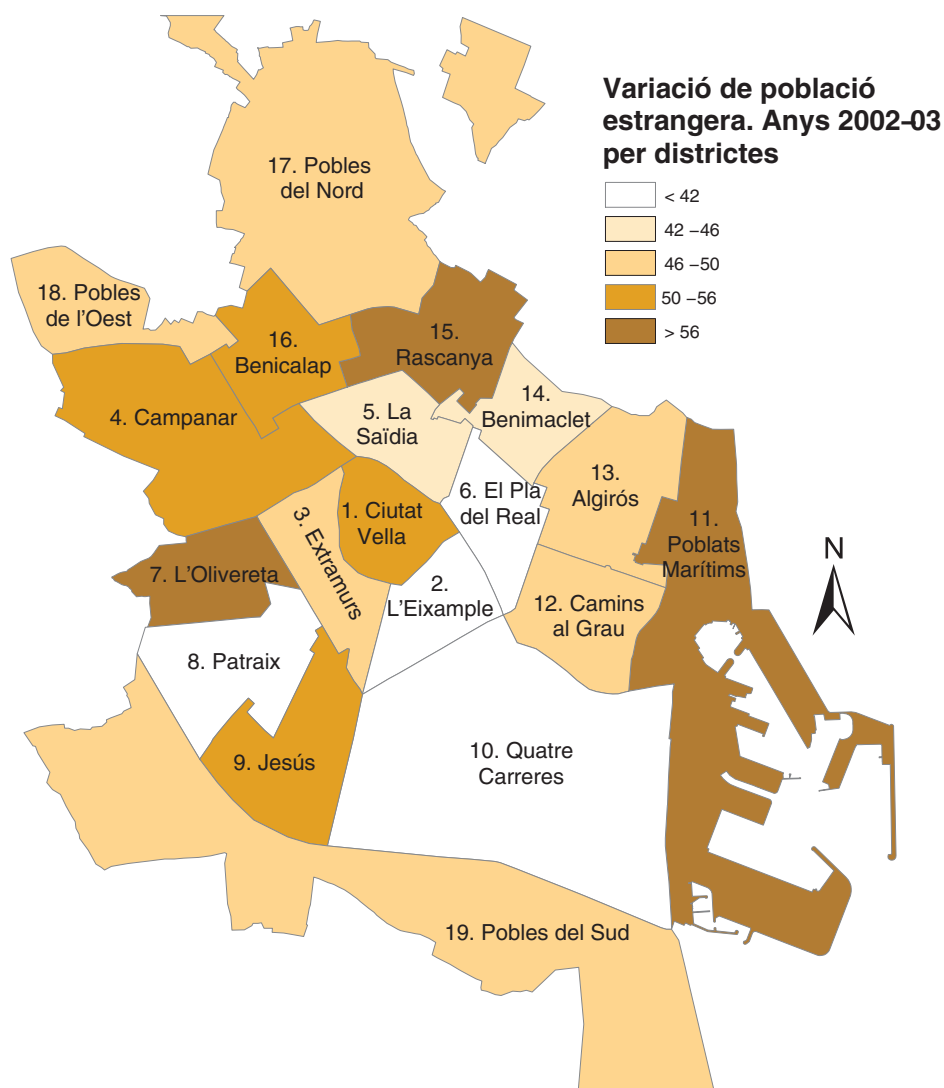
Variació de població estrangera. Anys 2002-03 per districtes

< 42
42 –46
46 –50
50 –56
> 56

17. Pobles del Nord
18. Pobles de l'Oest
16. Benicalap
15. Rascanya
14. Benimaclet
5. La Saïdia
4. Campanar
13. Algirós
6. El Pla del Real
1. Ciutat Vella
3. Extramurs
11. Poblats Marítims
7. L'Olivereta
2. L'Eixample
12. Camins al Grau
N
8. Patraix
9. Jesús
10. Quatre Carreres
19. Pobles del Sud